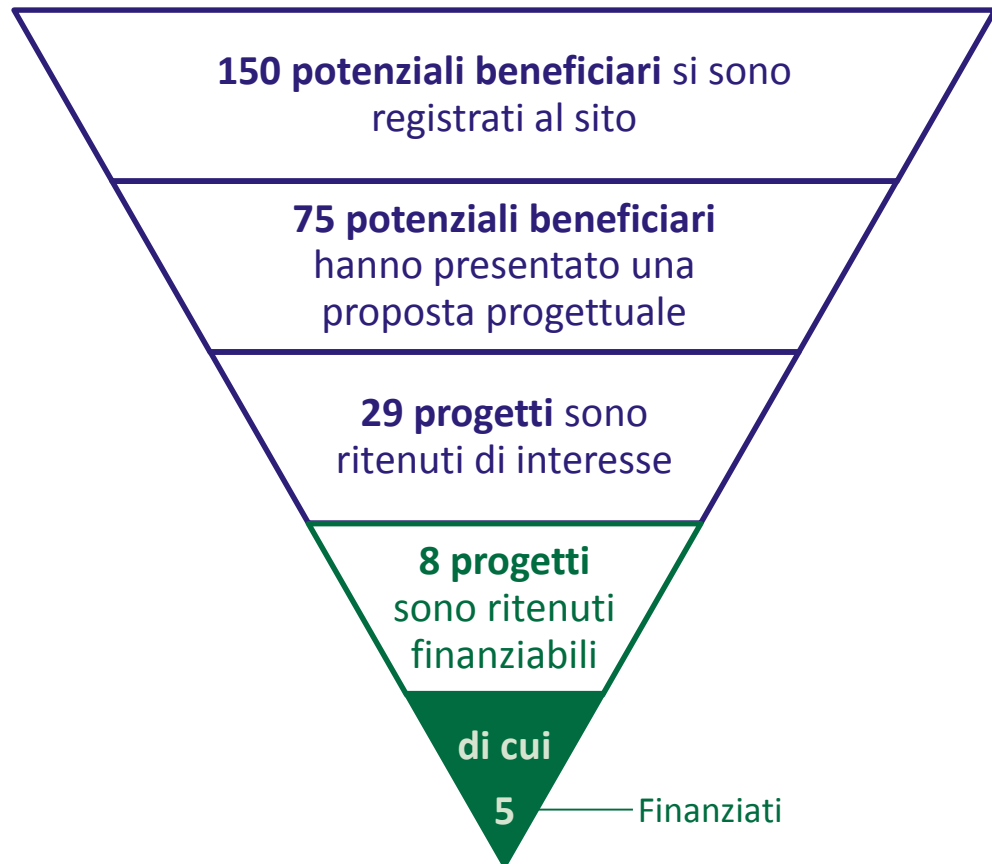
**150 potenziali beneficiari** si sono registrati al sito

**75 potenziali beneficiari** hanno presentato una proposta progettuale

**29 progetti** sono ritenuti di interesse

**8 progetti** sono ritenuti finanziabili

**di cui**

**5** Finanziati